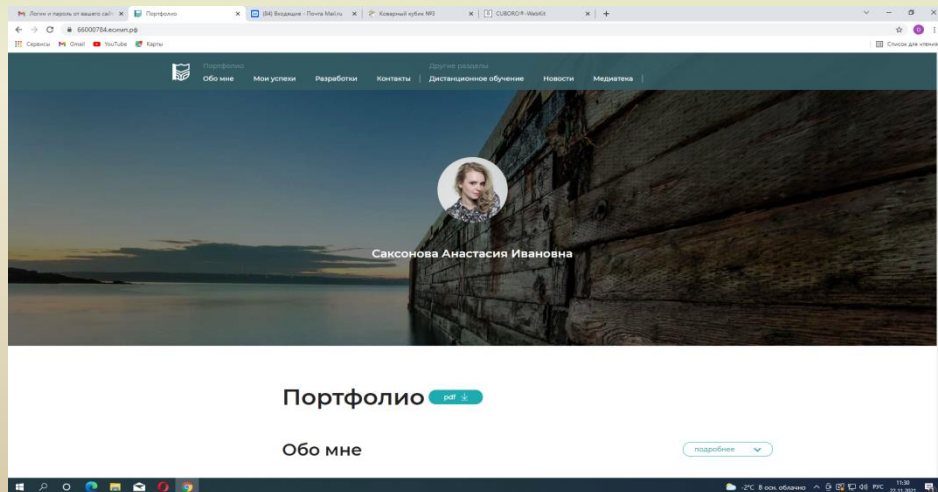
Логин и пароль от вашего сайт × Портфолио × (84) Входящие - Почта Mail.ru × Коварный кубик №3 × CUBORO® - WebKit × +

66000784.есимп.рф

Сервисы Gmail YouTube Карты

Список для чтения

Портфолио
Обо мне Мои успехи Разработки Контакты

Другие разделы
Дистанционное обучение Новости Медиатека

Саксонова Анастасия Ивановна

Портфолио pdf

Обо мне подробнее

-2°C В осн. облачно РУС 11:30